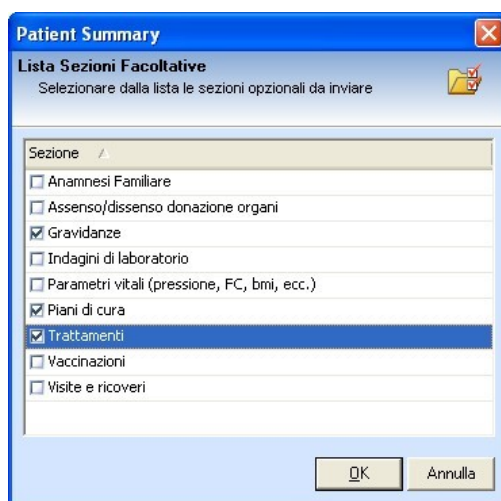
Patient Summary

Lista Sezioni Facoltative
Selezionare dalla lista le sezioni opzionali da inviare

| Sezione |
|---|
| ☐ Anamnesi Familiare |
| ☐ Assenso/dissenso donazione organi |
| ☑ Gravidanze |
| ☐ Indagini di laboratorio |
| ☐ Parametri vitali (pressione, FC, bmi, ecc.) |
| ☑ Piani di cura |
| ☑ Trattamenti |
| ☐ Vaccinazioni |
| ☐ Visite e ricoveri |

OK
Annulla